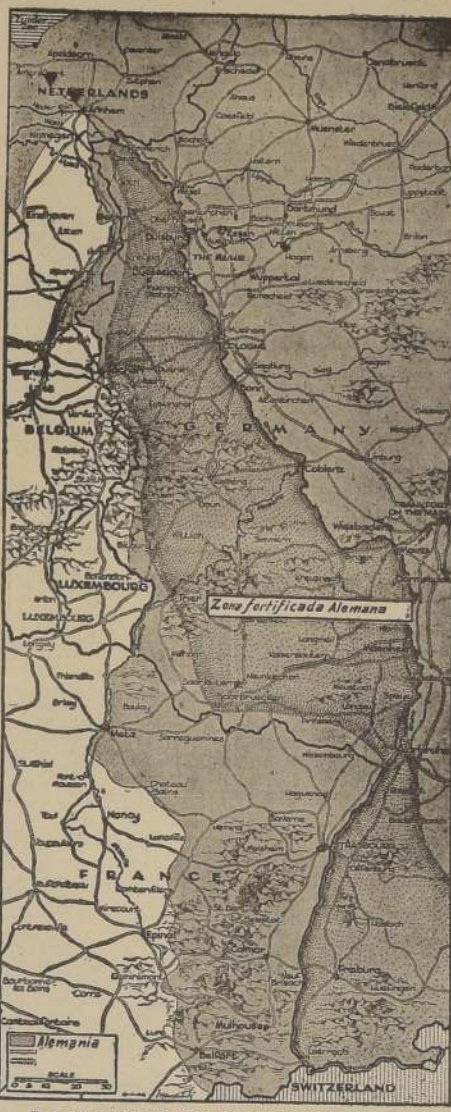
NETHERLANDS
Apeldoorn
Arnhem
Nijmegen
Enschede
Osnabrueck
Muenster
Coesfeld
Bocholt
Dortmund
Duisburg
Essen
THE RUHR
Hagen
Wuppertal
Dusseldorf
Eindhoven
COLOGNE
Bonn
BELGIUM
G E R M A N Y
Coblenz
Wiesbaden
FRANKFORT ON THE MAIN
LUXEMBOURG
Trier
Zona fortificada Alemana
Saarbrucken
Metz
Nancy
F R A N C E
Epinal
Strasbourg
Colmar
Freiburg
Mulhouse
Belfort
SWITZERLAND
Alemania
SCALE
0 10 20 30